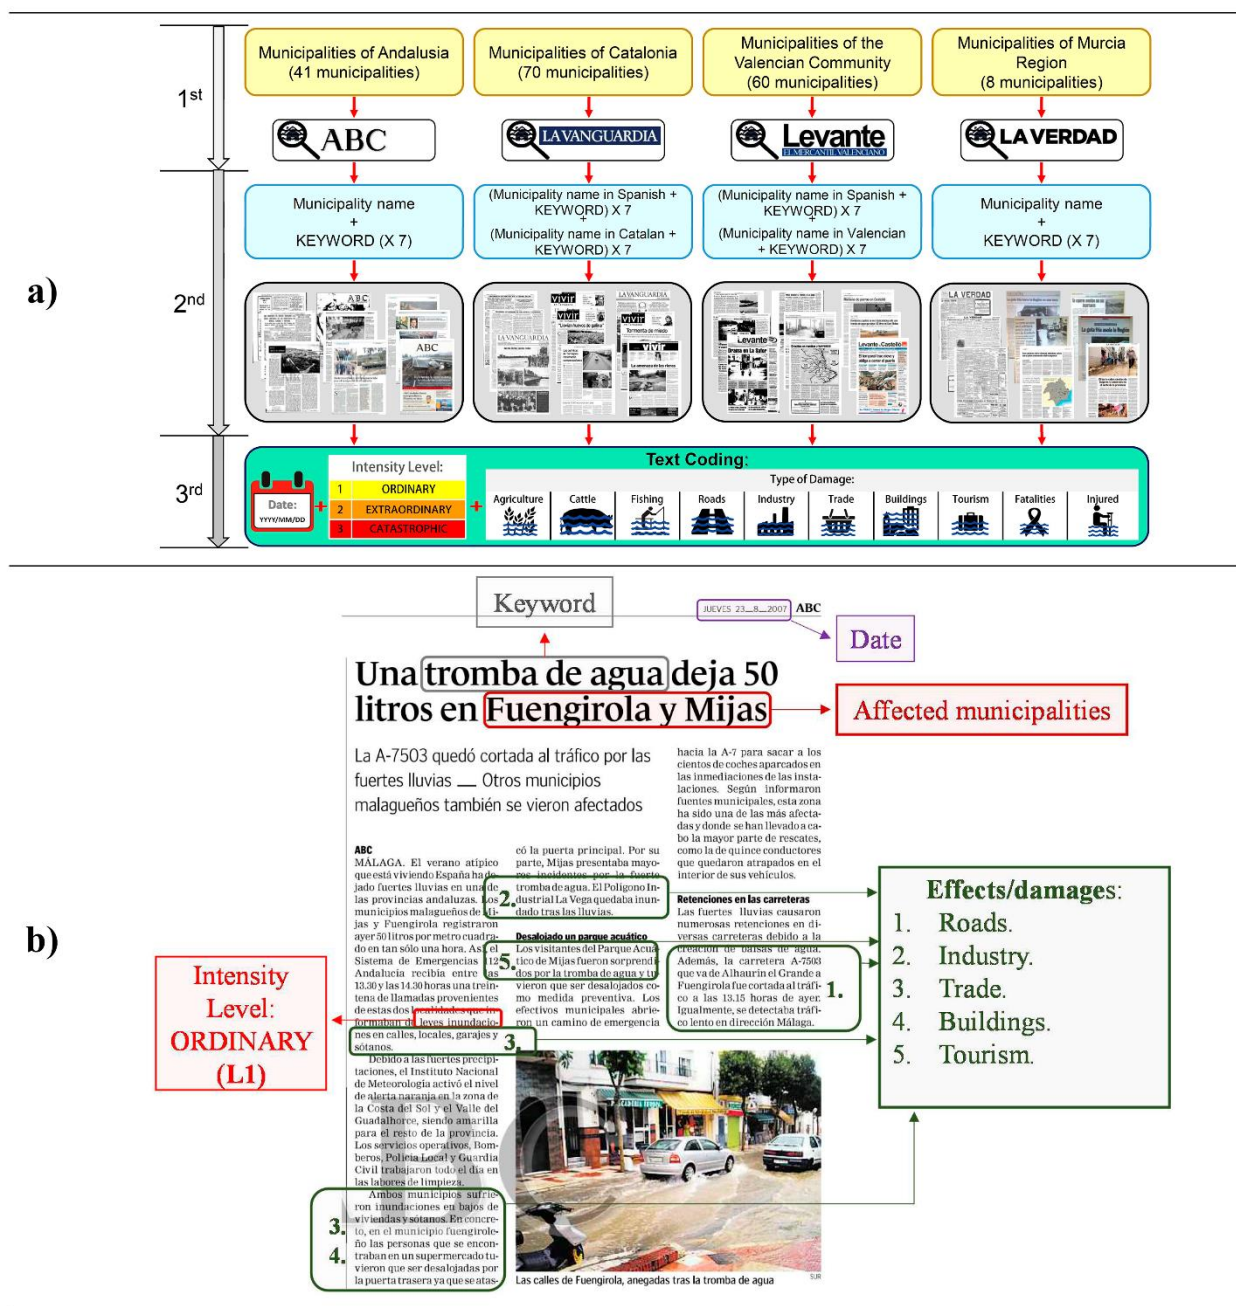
a)

1st

Municipalities of Andalusia (41 municipalities)

Municipalities of Catalonia (70 municipalities)

Municipalities of the Valencian Community (60 municipalities)

Municipalities of Murcia Region (8 municipalities)

ABC

LA VANGUARDIA

Levante EL MERCANTIL VALENCIANO

LA VERDAD

2nd

Municipality name + KEYWORD (X 7)

(Municipality name in Spanish + KEYWORD) X 7 + (Municipality name in Catalan + KEYWORD) X 7

(Municipality name in Spanish + KEYWORD) X 7 + (Municipality name in Valencian + KEYWORD) X 7

Municipality name + KEYWORD (X 7)

3rd

Date: YYYY/MM/DD

Intensity Level:
1 ORDINARY
2 EXTRAORDINARY
3 CATASTROPHIC

Text Coding:
Type of Damage:
Agriculture, Cattle, Fishing, Roads, Industry, Trade, Buildings, Tourism, Fatalities, Injured

b)

Keyword

JUEVES 23-8-2007 ABC

Date

Una tromba de agua deja 50 litros en Fuengirola y Mijas

Affected municipalities

La A-7503 quedó cortada al tráfico por las fuertes lluvias — Otros municipios malagueños también se vieron afectados

ABC
MÁLAGA. El verano atípico que está viviendo España ha dejado fuertes lluvias en una de las provincias andaluzas. Los municipios malagueños de Mijas y Fuengirola registraron ayer 50 litros por metro cuadrado en tan sólo una hora. Así el Sistema de Emergencias 112 Andalucía recibía entre las 13.30 y las 14.30 horas una treintena de llamadas provenientes de estas dos localidades que informaban de leves inundaciones en calles, locales, garajes y sótanos.

Debido a las fuertes precipitaciones, el Instituto Nacional de Meteorología activó el nivel de alerta naranja en la zona de la Costa del Sol y el Valle del Guadalhorce, siendo amarilla para el resto de la provincia. Los servicios operativos, Bomberos, Policía Local y Guardia Civil trabajaron todo el día en las labores de limpieza.

Ambos municipios sufrieron inundaciones en bajos de viviendas y sótanos. En concreto, en el municipio fuengiroleño las personas que se encontraban en un supermercado tuvieron que ser desalojadas por la puerta trasera ya que se atas-

có la puerta principal. Por su parte, Mijas presentaba mayores incidentes por la fuerte tromba de agua. El Polígono Industrial La Vega quedaba inundado tras las lluvias.

Desalojado un parque acuático
Los visitantes del Parque Acuático de Mijas fueron sorprendidos por la tromba de agua y tuvieron que ser desalojados como medida preventiva. Los efectivos municipales abrieron un camino de emergencia

hacia la A-7 para sacar a los cientos de coches aparcados en las inmediaciones de las instalaciones. Según informaron fuentes municipales, esta zona ha sido una de las más afectadas y donde se han llevado a cabo la mayor parte de rescates, como la de quince conductores que quedaron atrapados en el interior de sus vehículos.

Retenciones en las carreteras
Las fuertes lluvias causaron numerosas retenciones en diversas carreteras debido a la creación de balsas de agua. Además, la carretera A-7503 que va de Alhaurín el Grande a Fuengirola fue cortada al tráfico a las 13.15 horas de ayer. Igualmente, se detectaba tráfico lento en dirección Málaga.

Las calles de Fuengirola, anegadas tras la tromba de agua

SUR

1. 2. 3. 3. 4. 5.

Intensity Level: ORDINARY (L1)

Effects/damages:
1. Roads.
2. Industry.
3. Trade.
4. Buildings.
5. Tourism.